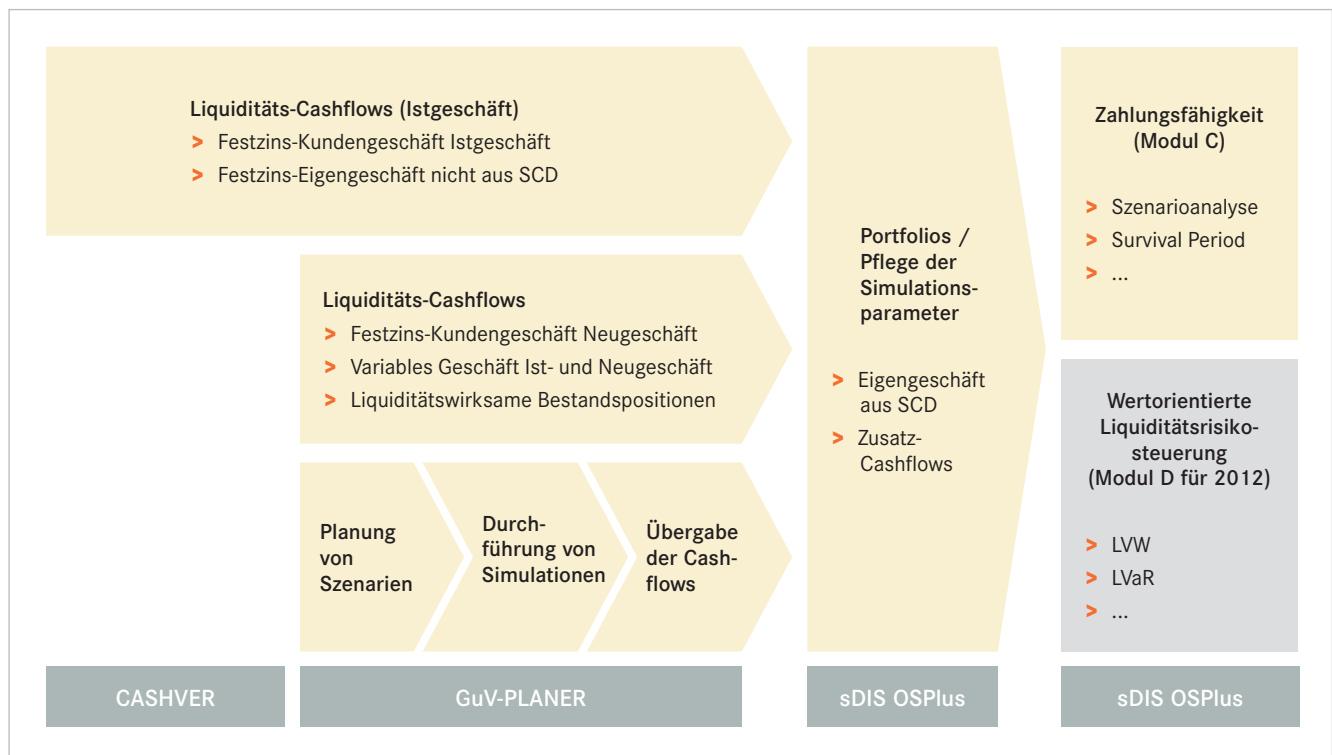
Liquiditäts-Cashflows (Istgeschäft)

> Festzins-Kundengeschäft Istgeschäft

> Festzins-Eigengeschäft nicht aus SCD

Liquiditäts-Cashflows

> Festzins-Kundengeschäft Neugeschäft

> Variables Geschäft Ist- und Neugeschäft

> Liquiditätswirksame Bestandspositionen

Planung von Szenarien

Durchführung von Simulationen

Übergabe der Cashflows

Portfolios / Pflege der Simulationsparameter

> Eigengeschäft aus SCD

> Zusatz-Cashflows

Zahlungsfähigkeit (Modul C)

> Szenarioanalyse

> Survival Period

> ...

Wertorientierte Liquiditätsrisikosteuerung (Modul D für 2012)

> LVW

> LVaR

> ...

CASHVER

GuV-PLANER

sDIS OSPlus

sDIS OSPlus